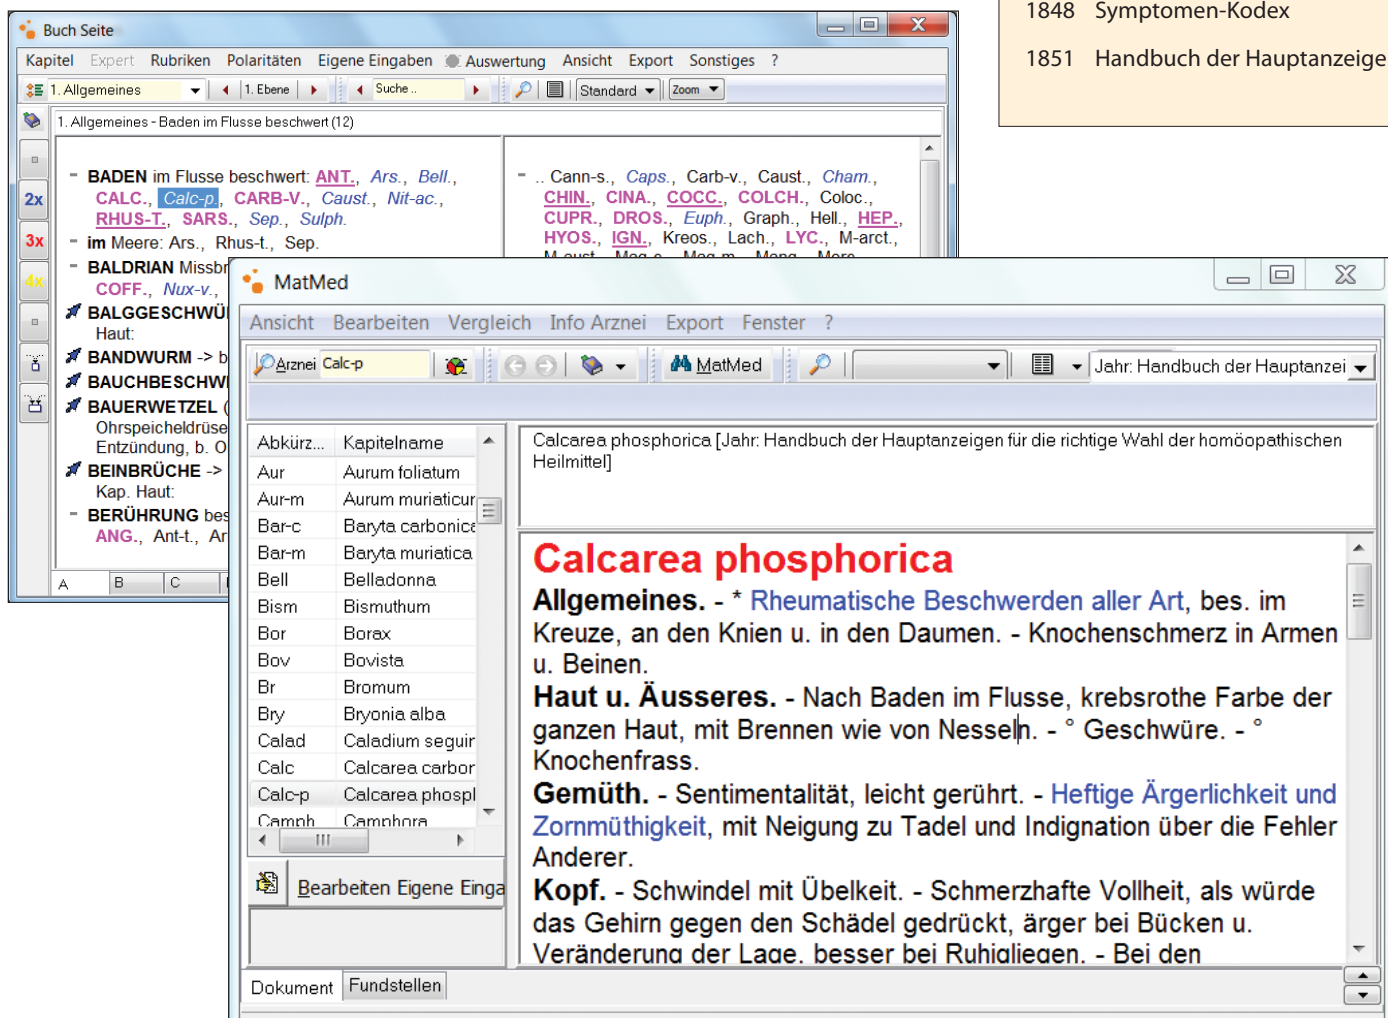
1848 Symptomen-Kodex

1851 Handbuch der Hauptanzeige

Buch Seite

Kapitel Expert Rubriken Polaritäten Eigene Eingaben Auswertung Ansicht Export Sonstiges ?

1. Allgemeines 1. Ebene Suche .. Standard Zoom

1. Allgemeines - Baden im Flusse beschwert (12)

2x 3x 4x

- BADEN im Flusse beschwert: ANT., Ars., Bell., CALC., Calc-p., CARB-V., Caust., Nit-ac., RHUS-T., SARS., Sep., Sulph.
- im Meere: Ars., Rhus-t., Sep.
- BALDRIAN Missbr
COFF., Nux-v.,
BALGGESCHWÜ
Haut:
BANDWURM -> b
BAUCHBESCHW
BAUERWETZEL (
Ohrspeicheldrüse
Entzündung, b. O
BEINBRÜCHE ->
Kap. Haut:
- BERÜHRUNG bes
ANG., Ant-t., Ar

- .. Cann-s., Caps., Carb-v., Caust., Cham., CHIN., CINA., COCC., COLCH., Coloc., CUPR., DROS., Euph., Graph., Hell., HEP., HYOS., IGN., Kreos., Lach., LYC., M-arct.,

A B C

MatMed

Ansicht Bearbeiten Vergleich Info Arznei Export Fenster ?

Arznei Calc-p MatMed Jahr: Handbuch der Hauptanzei

| Abkürz... | Kapitelname |
|---|---|
| Aur | Aurum foliatum |
| Aur-m | Aurum muriaticur |
| Bar-c | Baryta carbonica |
| Bar-m | Baryta muriatica |
| Bell | Belladonna |
| Bism | Bismuthum |
| Bor | Borax |
| Bov | Bovista |
| Br | Bromum |
| Bry | Bryonia alba |
| Calad | Caladium seguir |
| Calc | Calcarea carbor |
| Calc-p | Calcarea phospl |
| Camph | Camphora |

Bearbeiten Eigene Einga

Calcarea phosphorica [Jahr: Handbuch der Hauptanzeigen für die richtige Wahl der homöopathischen Heilmittel]

Calcarea phosphorica
Allgemeines. - * Rheumatische Beschwerden aller Art, bes. im Kreuze, an den Knien u. in den Daumen. - Knochenschmerz in Armen u. Beinen.
Haut u. Äusseres. - Nach Baden im Flusse, krebsrothe Farbe der ganzen Haut, mit Brennen wie von Nesseln. - ° Geschwüre. - ° Knochenfrass.
Gemüth. - Sentimentalität, leicht gerührt. - Heftige Ärgerlichkeit und Zornmüthigkeit, mit Neigung zu Tadel und Indignation über die Fehler Anderer.
Kopf. - Schwindel mit Übelkeit. - Schmerzhafte Vollheit, als würde das Gehirn gegen den Schädel gedrückt, ärger bei Bücken u. Veränderung der Lage, besser bei Ruhigliegen. - Bei den

Dokument Fundstellen